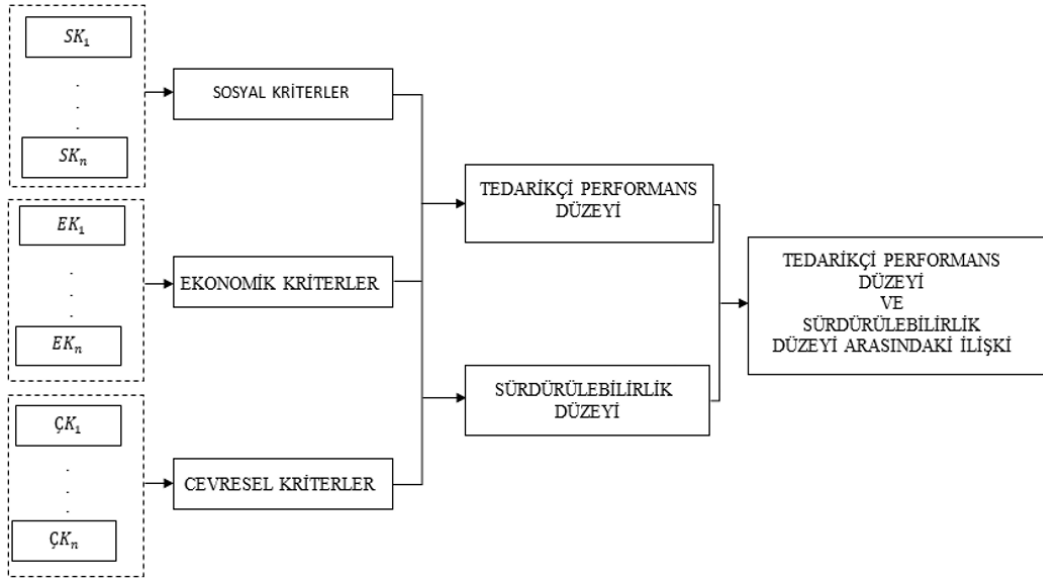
$SK_1$

.
.
.

$SK_n$

SOSYAL KRİTERLER

$EK_1$

.
.
.

$EK_n$

EKONOMİK KRİTERLER

$ÇK_1$

.
.
.

$ÇK_n$

CEVRESEL KRİTERLER

TEDARİKÇİ PERFORMANS DÜZEYİ

SÜRDÜRÜLEBİLİRLİK DÜZEYİ

TEDARİKÇİ PERFORMANS DÜZEYİ VE SÜRDÜRÜLEBİLİRLİK DÜZEYİ ARASINDAKİ İLİŞKİ